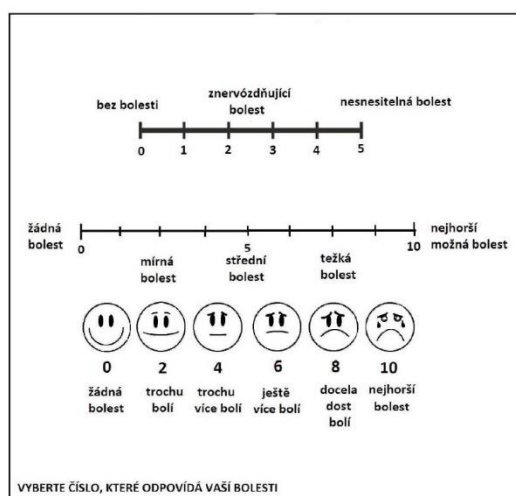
bez bolesti

znervózdňující bolest

nesnesitelná bolest

0 1 2 3 4 5

žádná bolest

nejhorší možná bolest

0 5 10

mírná bolest

střední bolest

težká bolest

0 2 4 6 8 10

žádná bolest

trochu bolí

trochu více bolí

ještě více bolí

docela dost bolí

nejhorší bolest

VYBERTE ČÍSLO, KTERÉ ODPOVÍDÁ VAŠÍ BOLESTI